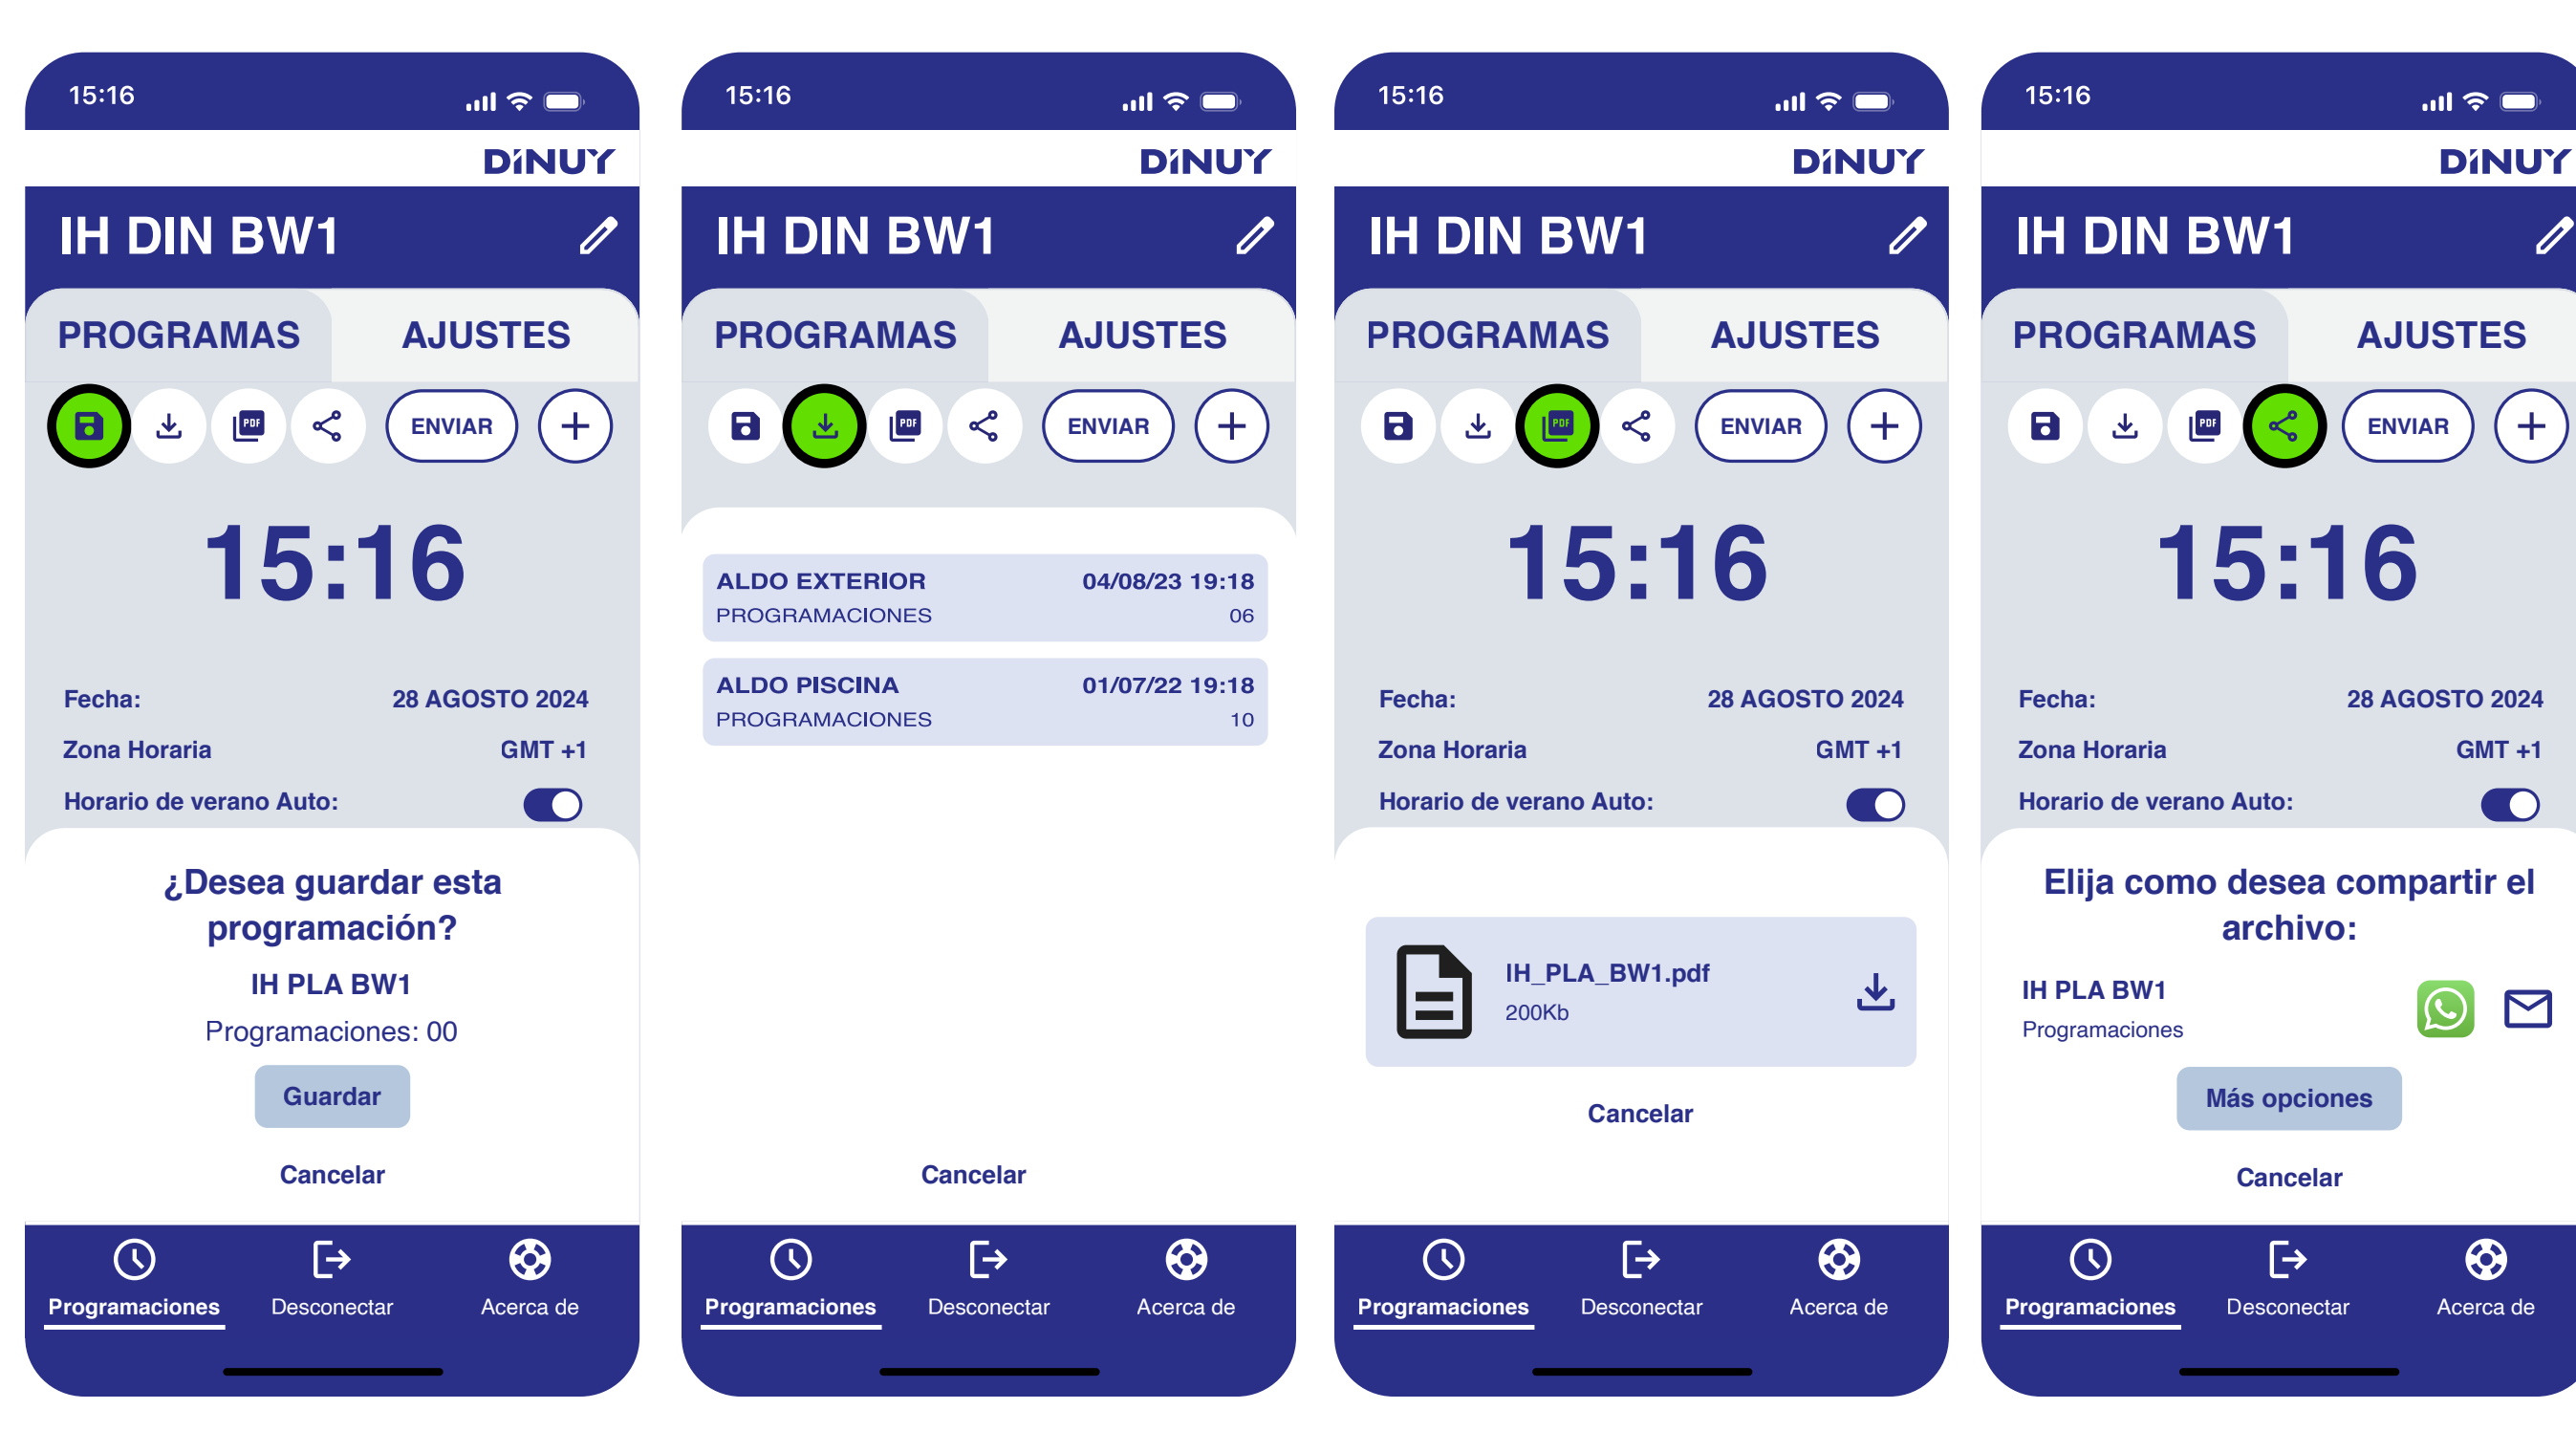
15:16

DINUY

IH DIN BW1

PROGRAMAS AJUSTES

ENVIAR

15:16

Fecha: 28 AGOSTO 2024

Zona Horaria GMT +1

Horario de verano Auto:

¿Desea guardar esta programación?

IH PLA BW1

Programaciones: 00

Guardar

Cancelar

Programaciones Desconectar Acerca de

15:16

DINUY

IH DIN BW1

PROGRAMAS AJUSTES

ENVIAR

ALDO EXTERIOR 04/08/23 19:18
PROGRAMACIONES 06

ALDO PISCINA 01/07/22 19:18
PROGRAMACIONES 10

Cancelar

Programaciones Desconectar Acerca de

15:16

DINUY

IH DIN BW1

PROGRAMAS AJUSTES

PDF

ENVIAR

15:16

Fecha: 28 AGOSTO 2024

Zona Horaria GMT +1

Horario de verano Auto:

IH_PLA_BW1.pdf
200Kb

Cancelar

Programaciones Desconectar Acerca de

15:16

DINUY

IH DIN BW1

PROGRAMAS AJUSTES

ENVIAR

15:16

Fecha: 28 AGOSTO 2024

Zona Horaria GMT +1

Horario de verano Auto:

Elija como desea compartir el archivo:

IH PLA BW1
Programaciones

Más opciones

Cancelar

Programaciones Desconectar Acerca de